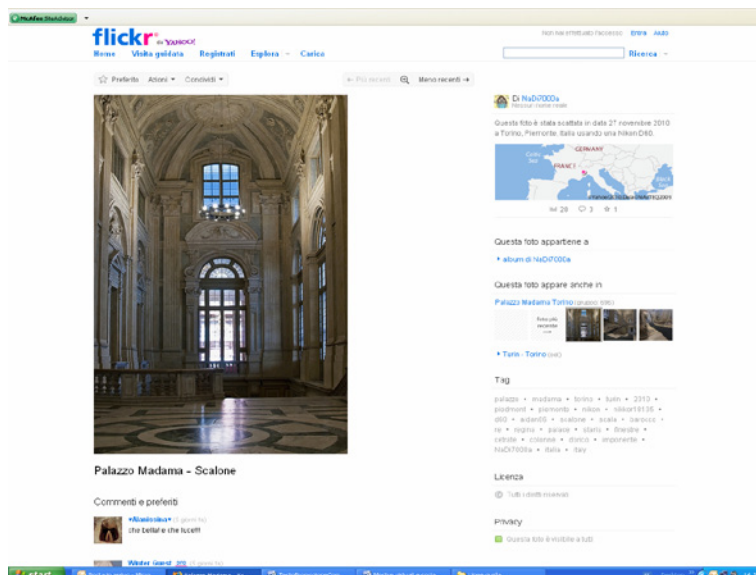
McAfee SiteAdvisor

flickr da YAHOO!

Home Visita guidata Registrati Esplora Carica

Non hai effettuato l'accesso Entra Aiuto

Ricerca

Preferita Azioni Condividi

← Più recenti Meno recenti →

Di NaDi7000a

Questa foto è stata scattata in data 21 novembre 2010 a Torino, Piemonte, Italia usando una Nikon D80.

GERMANY FRANCE

28 3 1

Questa foto appartiene a

album di NaDi7000a

Questa foto appare anche in

Palazzo Madama Torino (gruppo)

Foto più recente

Turin - Torino

Tag

palazzo • madama • torino • turin • 2310 • piedmont • piemonte • nikon • nikor18135 • d80 • aidan80 • scalone • scala • barocco • re • regina • palace • stairs • finestre • vetrate • colonne • dorico • imponente • NaDi7000a • italia • italy

Licenza

Tutti i diritti riservati

Privacy

Questa foto è visibile a tutti

Palazzo Madama - Scalone

Commenti e preferiti

*Aloisiolus* (3 giorni fa)

che bella! e che luce!!!

Winter Guest (3 giorni fa)

start